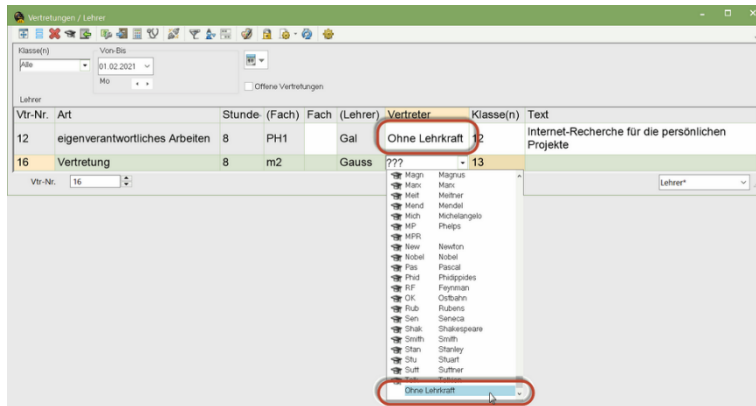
Vertretungen / Lehrer

Klasse(n)
Alle
Von-Bis
01.02.2021
Mo
Offene Vertretungen
Lehrer

| Vtr-Nr. | Art | Stunde | (Fach) | Fach | (Lehrer) | Vertreter | Klasse(n) | Text |
|---|---|---|---|---|---|---|---|---|
| 12 | eigenverantwortliches Arbeiten | 8 | PH1 | | Gal | Ohne Lehrkraft | 12 | Internet-Recherche für die persönlichen Projekte |
| 16 | Vertretung | 8 | m2 | | Gauss | ??? | 13 | |

Vtr-Nr. 16

Magn Magnus
Marx Marx
Meit Meitner
Mend Mendel
Mich Michelangelo
MP Phelps
MPR
New Newton
Nobel Nobel
Pas Pascal
Phid Phidippides
RF Feynman
OK Ostbahn
Rub Rubens
Sen Seneca
Shak Shakespeare
Smith Smith
Stan Stanley
Stu Stuart
Sutt Suttner
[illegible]
Ohne Lehrkraft

Lehrer*